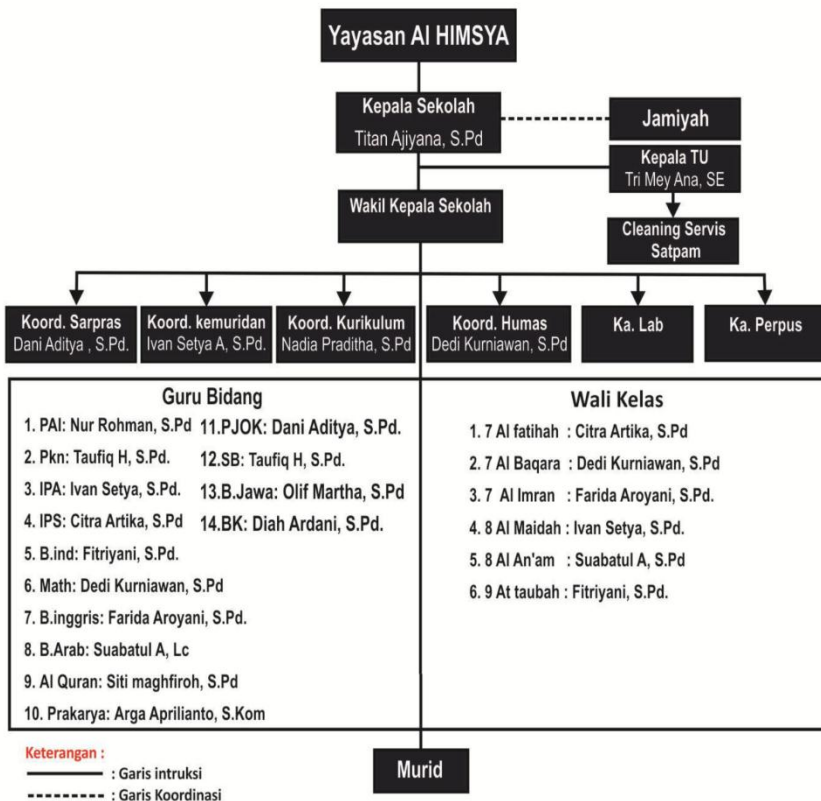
Yayasan Al HIMSYA

Kepala Sekolah
Titan Ajiyana, S.Pd

Jamiyah

Kepala TU
Tri Mey Ana, SE

Wakil Kepala Sekolah

Cleaning Servis
Satpam

Koord. Sarpras
Dani Aditya , S.Pd.

Koord. kemuridan
Ivan Setya A, S.Pd.

Koord. Kurikulum
Nadia Praditha, S.Pd

Koord. Humas
Dedi Kurniawan, S.Pd

Ka. Lab

Ka. Perpus

Guru Bidang
1. PAI: Nur Rohman, S.Pd
2. Pkn: Taufiq H, S.Pd.
3. IPA: Ivan Setya, S.Pd.
4. IPS: Citra Artika, S.Pd
5. B.ind: Fitriyani, S.Pd.
6. Math: Dedi Kurniawan, S.Pd
7. B.inggris: Farida Aroyani, S.Pd.
8. B.Arab: Suabatul A, Lc
9. Al Quran: Siti maghfiroh, S.Pd
10. Prakarya: Arga Aprilianto, S.Kom
11.PJOK: Dani Aditya, S.Pd.
12.SB: Taufiq H, S.Pd.
13.B.Jawa: Olif Martha, S.Pd
14.BK: Diah Ardani, S.Pd.

Wali Kelas
1. 7 Al fatihah : Citra Artika, S.Pd
2. 7 Al Baqara : Dedi Kurniawan, S.Pd
3. 7 Al Imran : Farida Aroyani, S.Pd.
4. 8 Al Maidah : Ivan Setya, S.Pd.
5. 8 Al An'am : Suabatul A, S.Pd
6. 9 At taubah : Fitriyani, S.Pd.

Keterangan :
: Garis intruksi
: Garis Koordinasi

Murid